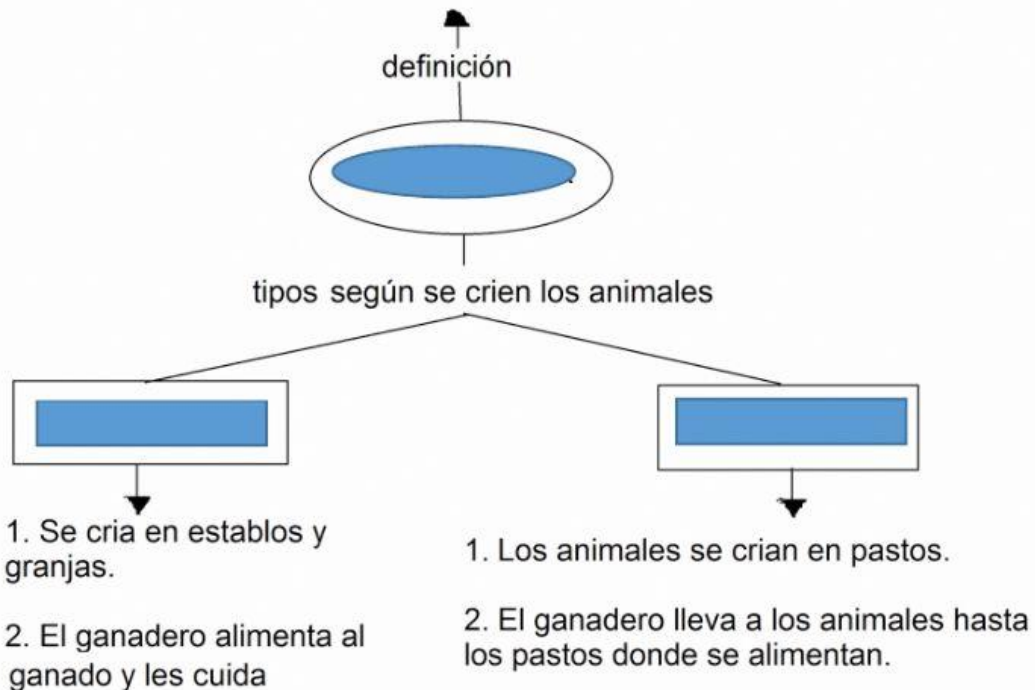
definición

tipos según se crien los animales

1. Se cria en establos y granjas.

2. El ganadero alimenta al ganado y les cuida

1. Los animales se crian en pastos.

2. El ganadero lleva a los animales hasta los pastos donde se alimentan.